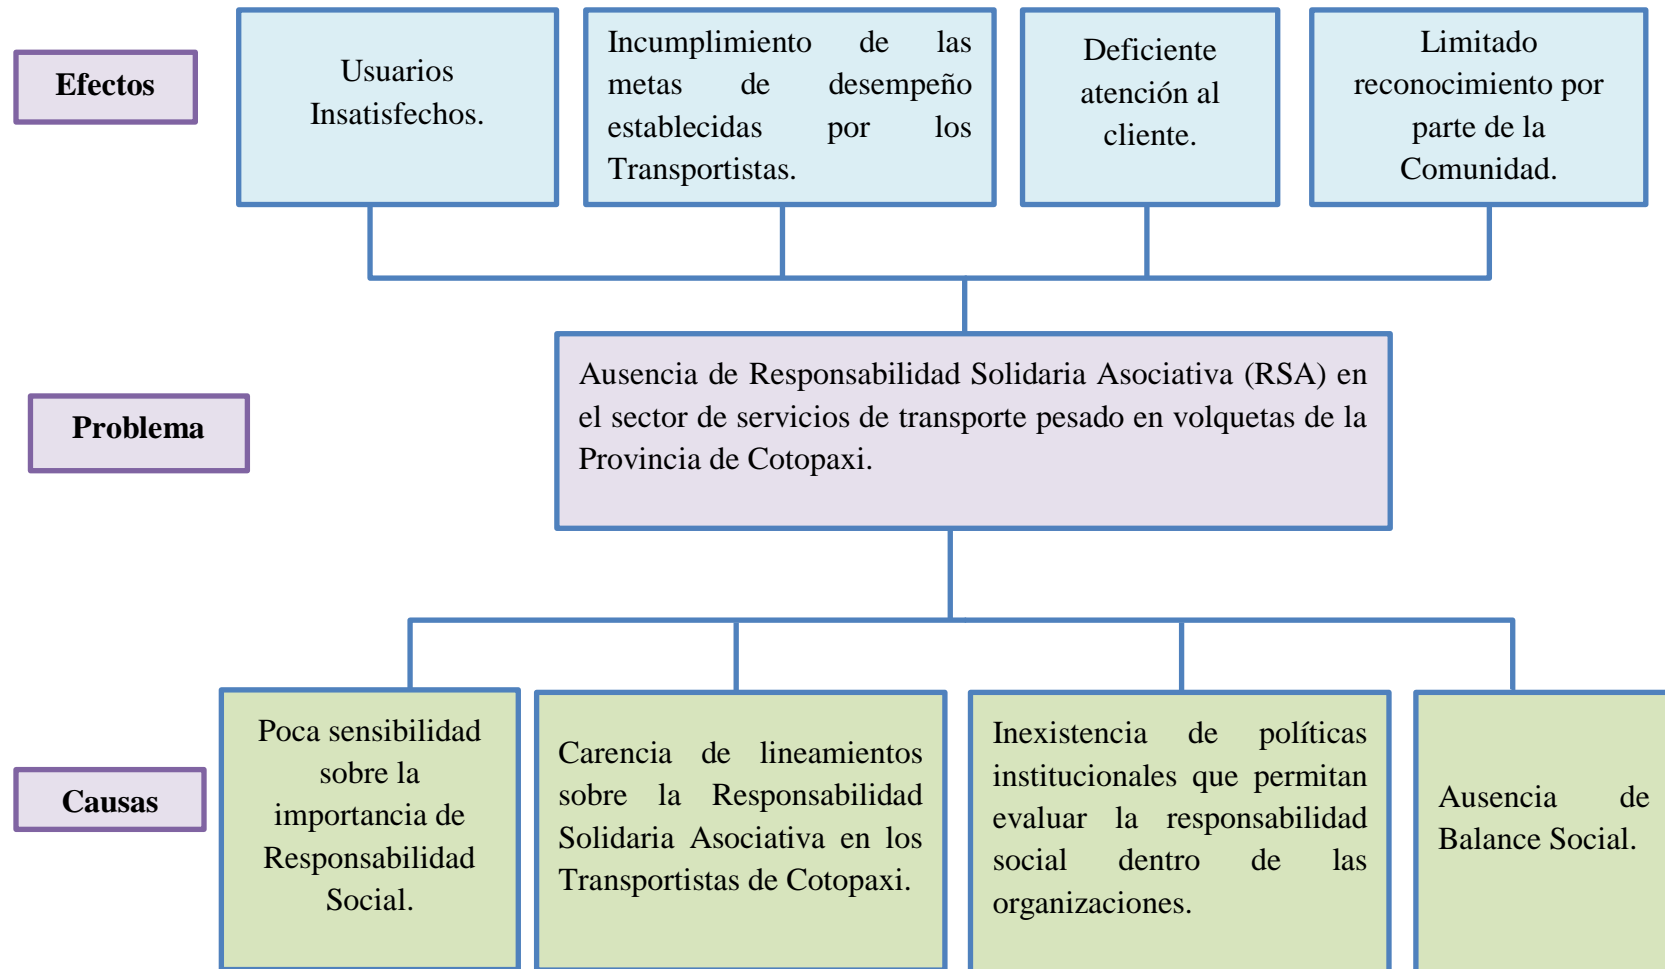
Efectos

Usuarios Insatisfechos.

Incumplimiento de las metas de desempeño establecidas por los Transportistas.

Deficiente atención al cliente.

Limitado reconocimiento por parte de la Comunidad.

Problema

Ausencia de Responsabilidad Solidaria Asociativa (RSA) en el sector de servicios de transporte pesado en volquetas de la Provincia de Cotopaxi.

Causas

Poca sensibilidad sobre la importancia de Responsabilidad Social.

Carencia de lineamientos sobre la Responsabilidad Solidaria Asociativa en los Transportistas de Cotopaxi.

Inexistencia de políticas institucionales que permitan evaluar la responsabilidad social dentro de las organizaciones.

Ausencia de Balance Social.